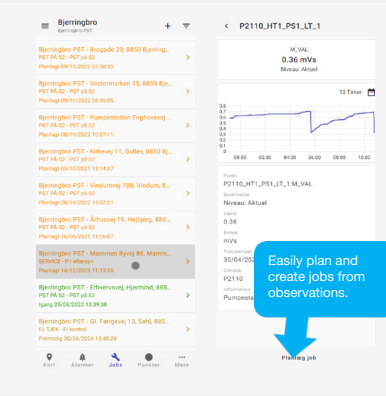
Bjerringbro
Bjerringbro PST

Bjerringbro PST - Brogade 20, 8850 Bjerring...
PST PÅ 52 - PST på 52
Planlagt 09/11/2022 07:38:35

Bjerringbro PST - Vestermarken 15, 8850 Bje...
PST PÅ 52 - PST på 52
Planlagt 09/11/2022 08:45:05

Bjerringbro PST - Pumpestation Enghavevej ...
PST PÅ 52 - PST på 52
Planlagt 08/11/2022 10:07:11

Bjerringbro PST - Kirkevej 11, Gullev, 8850 Bj...
PST PÅ 52 - PST på 52
Planlagt 03/10/2021 15:14:37

Bjerringbro PST - Vindumvej 79B, Vindum, 8...
PST PÅ 52 - PST på 52
Planlagt 28/11/2022 10:52:21

Bjerringbro PST - Århusvej 19, Højbjerg, 884...
PST PÅ 52 - PST på 52
Planlagt 16/06/2021 11:36:07

Bjerringbro PST - Mammen Byvej 86, Mamm...
SERVICE - Pt eftersyn
Planlagt 14/12/2023 11:15:55

Bjerringbro PST - Erhvervsvej, Hjermind, 885...
PST PÅ 52 - PST på 52
Igang 25/10/2022 13:39:38

Bjerringbro PST - Gl. Færgevej 13, Sahl, 885...
EL TJEK - El kontrol
Fremdrig 20/06/2024 15:48:20

Kort Alarmer Jobs Punkter Mere

P2110_HT1_PS1_LT_1
M_VAL
0.36 mVs
Niveau: Aktuel

12 Timer

0.6
0.5
0.4
0.3
0.2
0.1
0
06:00 08:00 10:00 12:00 14:00 16:00

Punkt
P2110_HT1_PS1_LT_1:M_VAL
Beskrivelse
Niveau: Aktuel
Værdi
0.36
Enhed
mVs
Tidsstempel
30/04/20
Stikkode
P2110
Information
Pumpesta

Easily plan and create jobs from observations.

Planlæg job